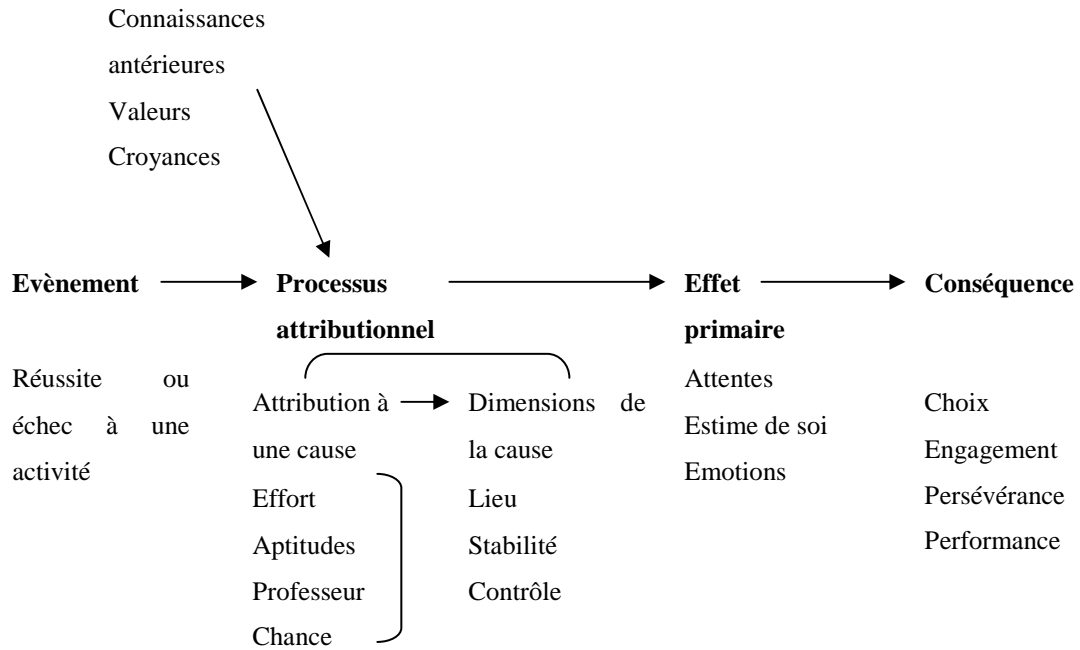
Connaissances antérieures
Valeurs
Croyances

**Evènement** → **Processus attributionnel** → **Effet primaire** → **Conséquence**

Réussite ou échec à une activité

Attribution à une cause → Dimensions de la cause

Effort
Aptitudes
Professeur
Chance

Lieu
Stabilité
Contrôle

Attentes
Estime de soi
Emotions

Choix
Engagement
Persévérance
Performance